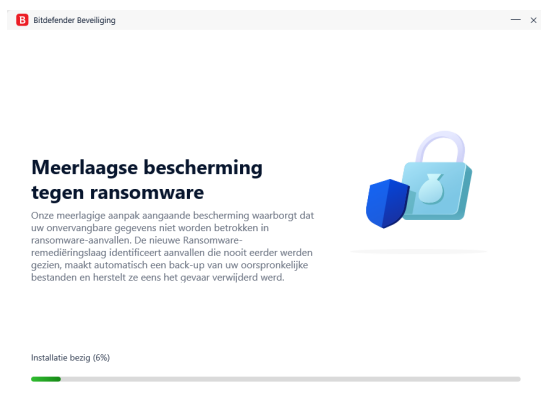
B Bitdefender Beveiliging

— ×

Meerlaagse bescherming tegen ransomware

Onze meerlagige aanpak aangaande bescherming waarborgt dat uw onvervangbare gegevens niet worden betrokken in ransomware-aanvallen. De nieuwe Ransomware-remediëringslaag identificeert aanvallen die nooit eerder werden gezien, maakt automatisch een back-up van uw oorspronkelijke bestanden en herstelt ze eens het gevaar verwijderd werd.

Installatie bezig (6%)